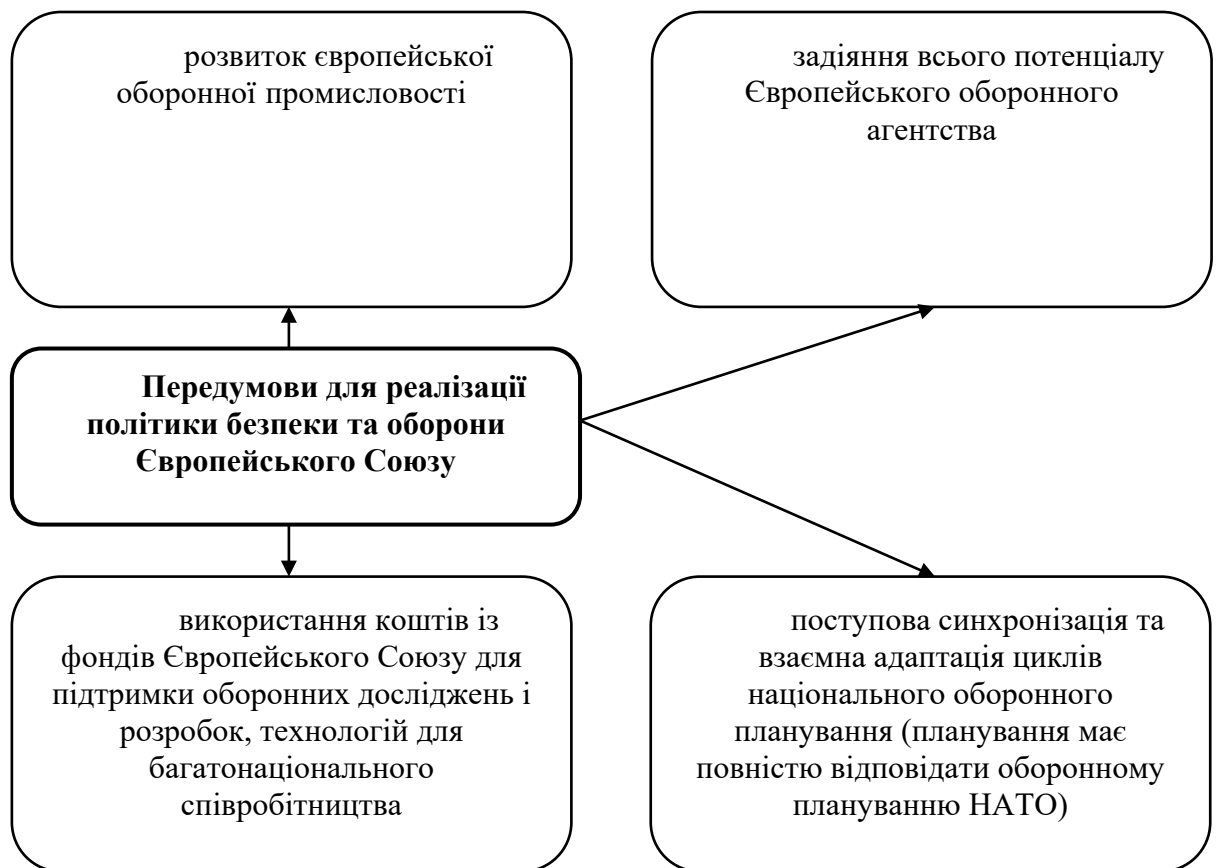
розвиток європейської оборонної промисловості

задіяння всього потенціалу Європейського оборонного агентства

Передумови для реалізації політики безпеки та оборони Європейського Союзу

використання коштів із фондів Європейського Союзу для підтримки оборонних досліджень і розробок, технологій для багатонаціонального співробітництва

поступова синхронізація та взаємна адаптація циклів національного оборонного планування (планування має повністю відповідати оборонному плануванню НАТО)